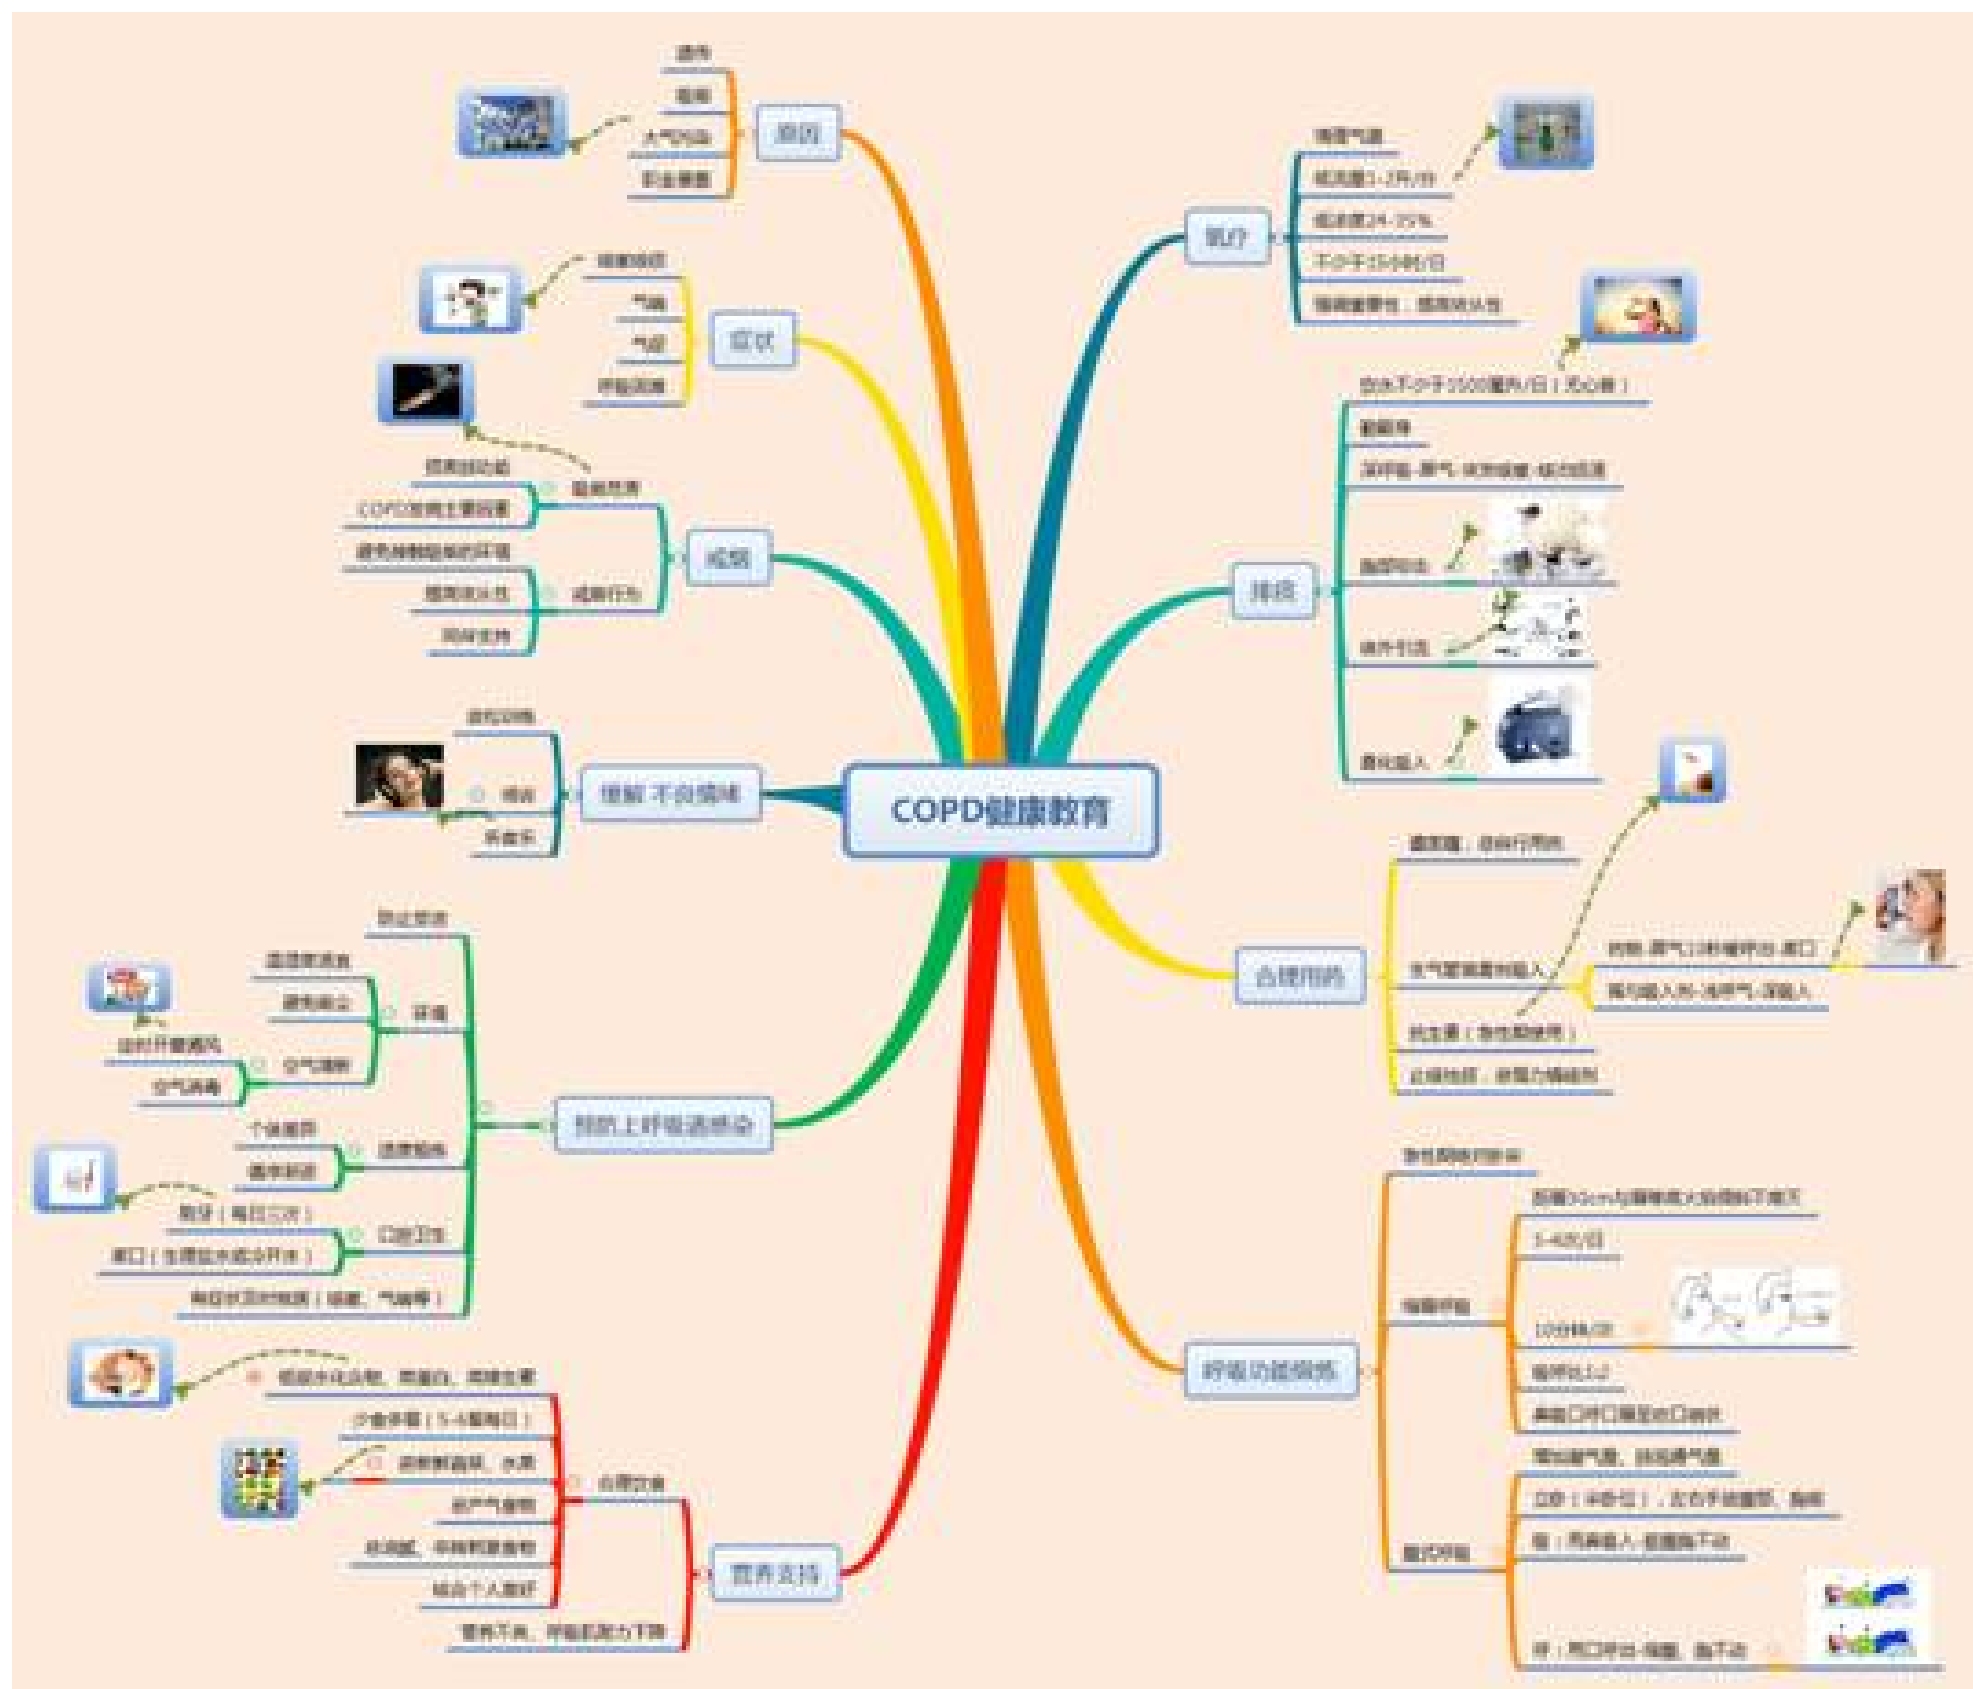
COPD健康教育

病因
遗传
吸烟
大气污染
职业暴露

症状
咳嗽咳痰
气喘
气促
呼吸困难

戒烟
提高认识
COPD发病主要因素
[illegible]
提高依从性
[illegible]
戒烟行为

理解 不良情绪
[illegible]
情绪
听音乐

预防上呼吸道感染
环境
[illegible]
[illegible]
空气清新
定时开窗通风
空气消毒
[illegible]
个体差异
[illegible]
口腔卫生
刷牙（每日三次）
漱口（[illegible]）
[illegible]

营养支持
合理饮食
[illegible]
少食多餐（5-6餐每日）
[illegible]
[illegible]
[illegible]
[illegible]
营养不良、呼吸肌肌力下降

氧疗
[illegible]
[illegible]
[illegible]
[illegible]
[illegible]

排痰
饮水不少于1500毫升/日（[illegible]）
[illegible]
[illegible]
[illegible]
体位引流
雾化吸入

合理用药
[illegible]
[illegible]
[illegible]
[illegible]
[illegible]
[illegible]

呼吸功能锻炼
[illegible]
缩唇呼吸
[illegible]
3-4次/日
10分钟/次
吸呼比1:2
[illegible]
腹式呼吸
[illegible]
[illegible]
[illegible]
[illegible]